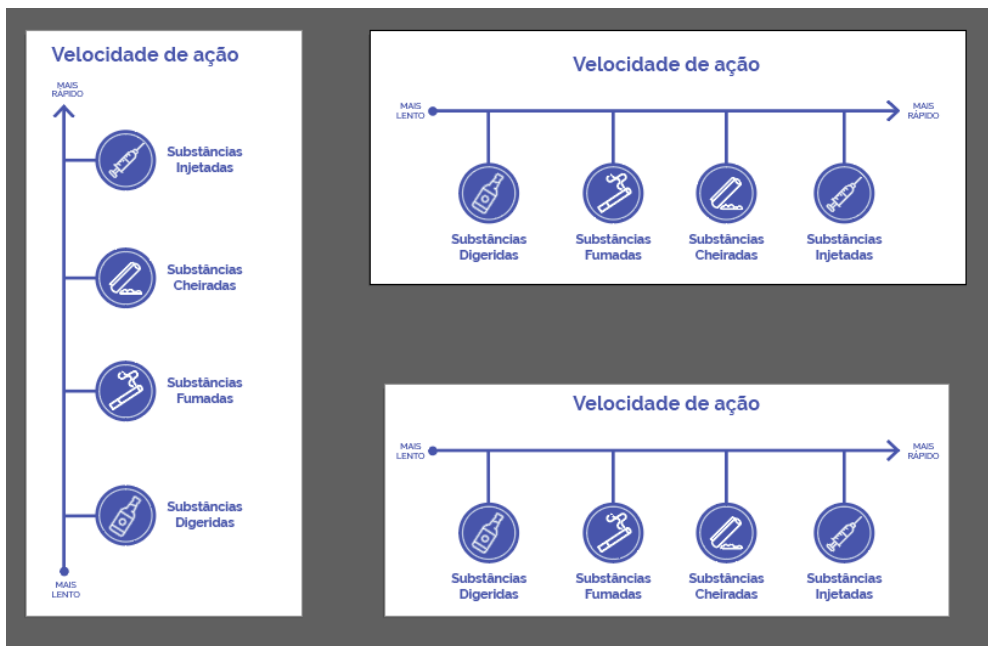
Velocidade de ação

MAIS RÁPIDO

Substâncias Injetadas

Substâncias Cheiradas

Substâncias Fumadas

Substâncias Digeridas

MAIS LENTO

Velocidade de ação

MAIS LENTO

MAIS RÁPIDO

Substâncias Digeridas

Substâncias Fumadas

Substâncias Cheiradas

Substâncias Injetadas

Velocidade de ação

MAIS LENTO

MAIS RÁPIDO

Substâncias Digeridas

Substâncias Fumadas

Substâncias Cheiradas

Substâncias Injetadas